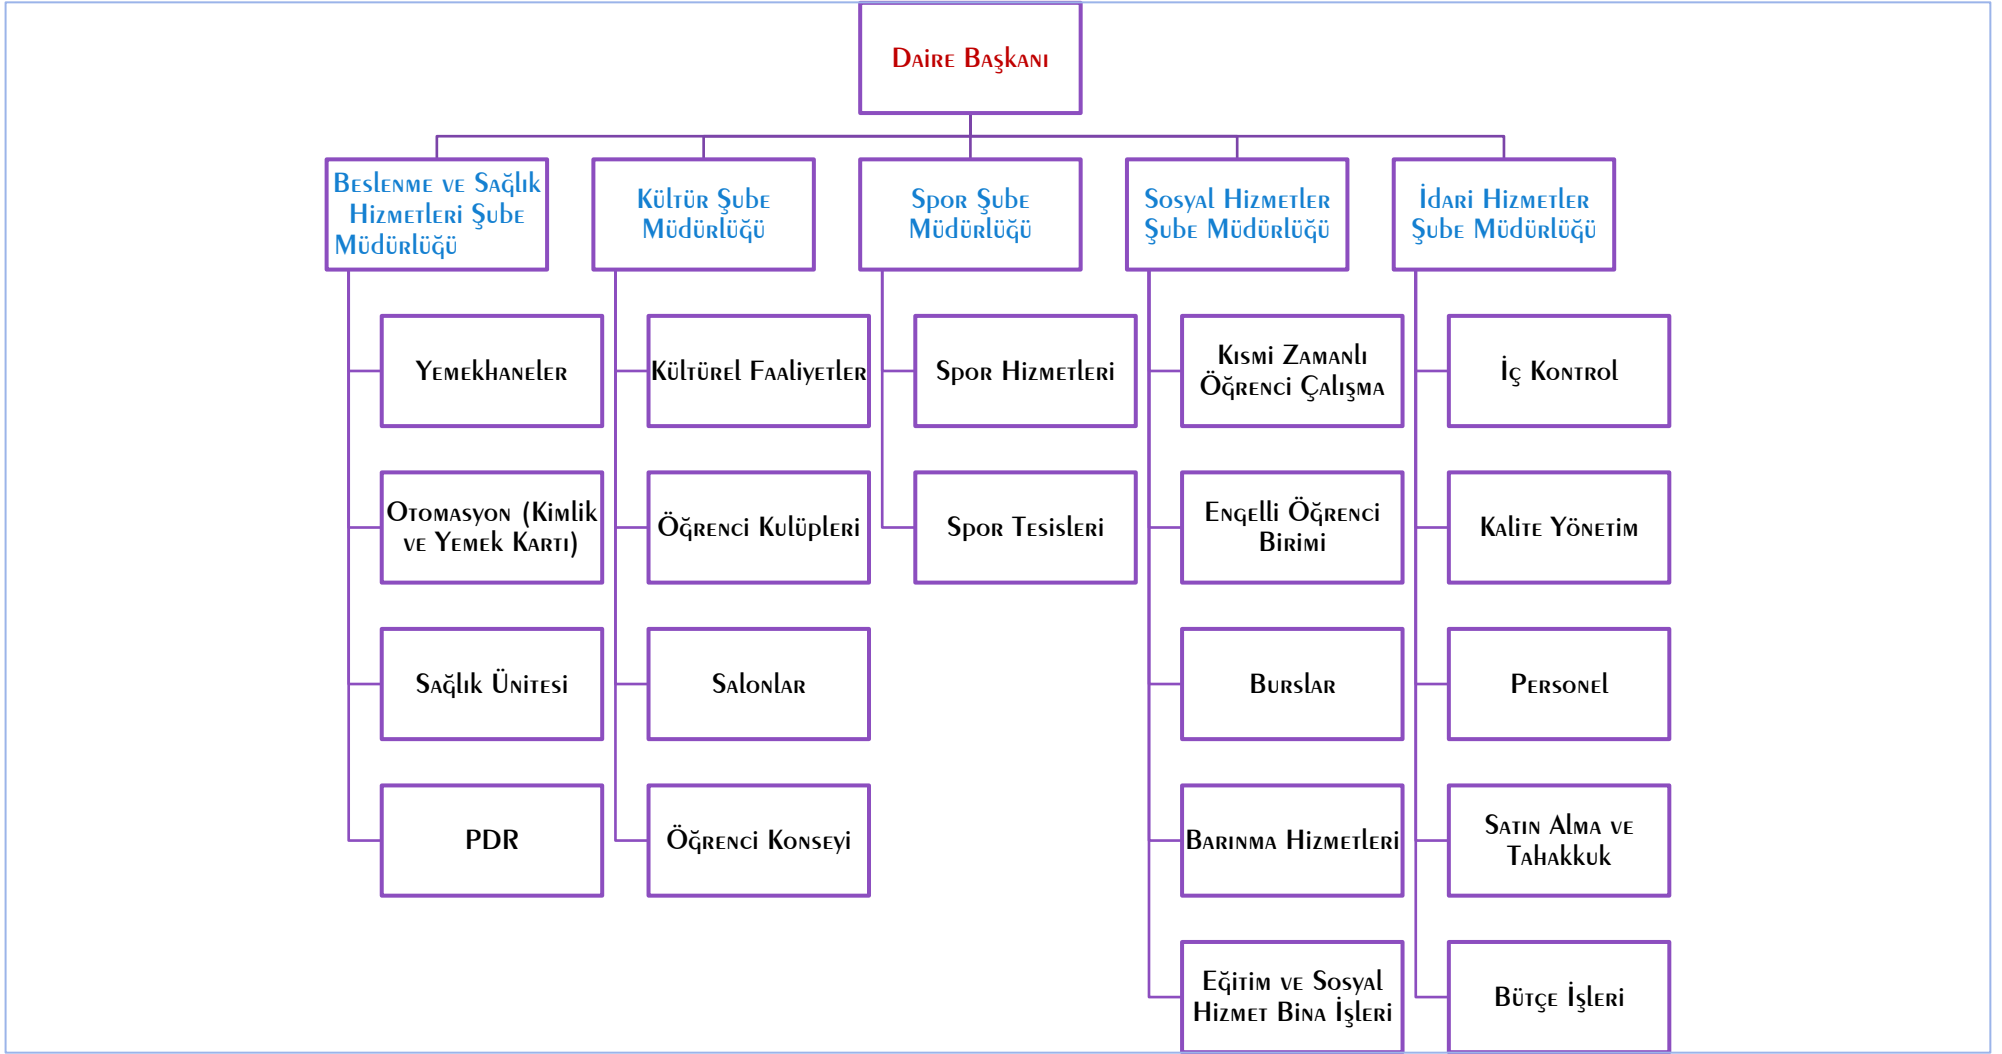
Daire Başkanı

Beslenme ve Sağlık Hizmetleri Şube Müdürlüğü

Yemekhaneler

Otomasyon (Kimlik ve Yemek Kartı)

Sağlık Ünitesi

PDR

Kültür Şube Müdürlüğü

Kültürel Faaliyetler

Öğrenci Kulüpleri

Salonlar

Öğrenci Konseyi

Spor Şube Müdürlüğü

Spor Hizmetleri

Spor Tesisleri

Sosyal Hizmetler Şube Müdürlüğü

Kısmi Zamanlı Öğrenci Çalışma

Engelli Öğrenci Birimi

Burslar

Barınma Hizmetleri

Eğitim ve Sosyal Hizmet Bina İşleri

İdari Hizmetler Şube Müdürlüğü

İç Kontrol

Kalite Yönetim

Personel

Satın Alma ve Tahakkuk

Bütçe İşleri